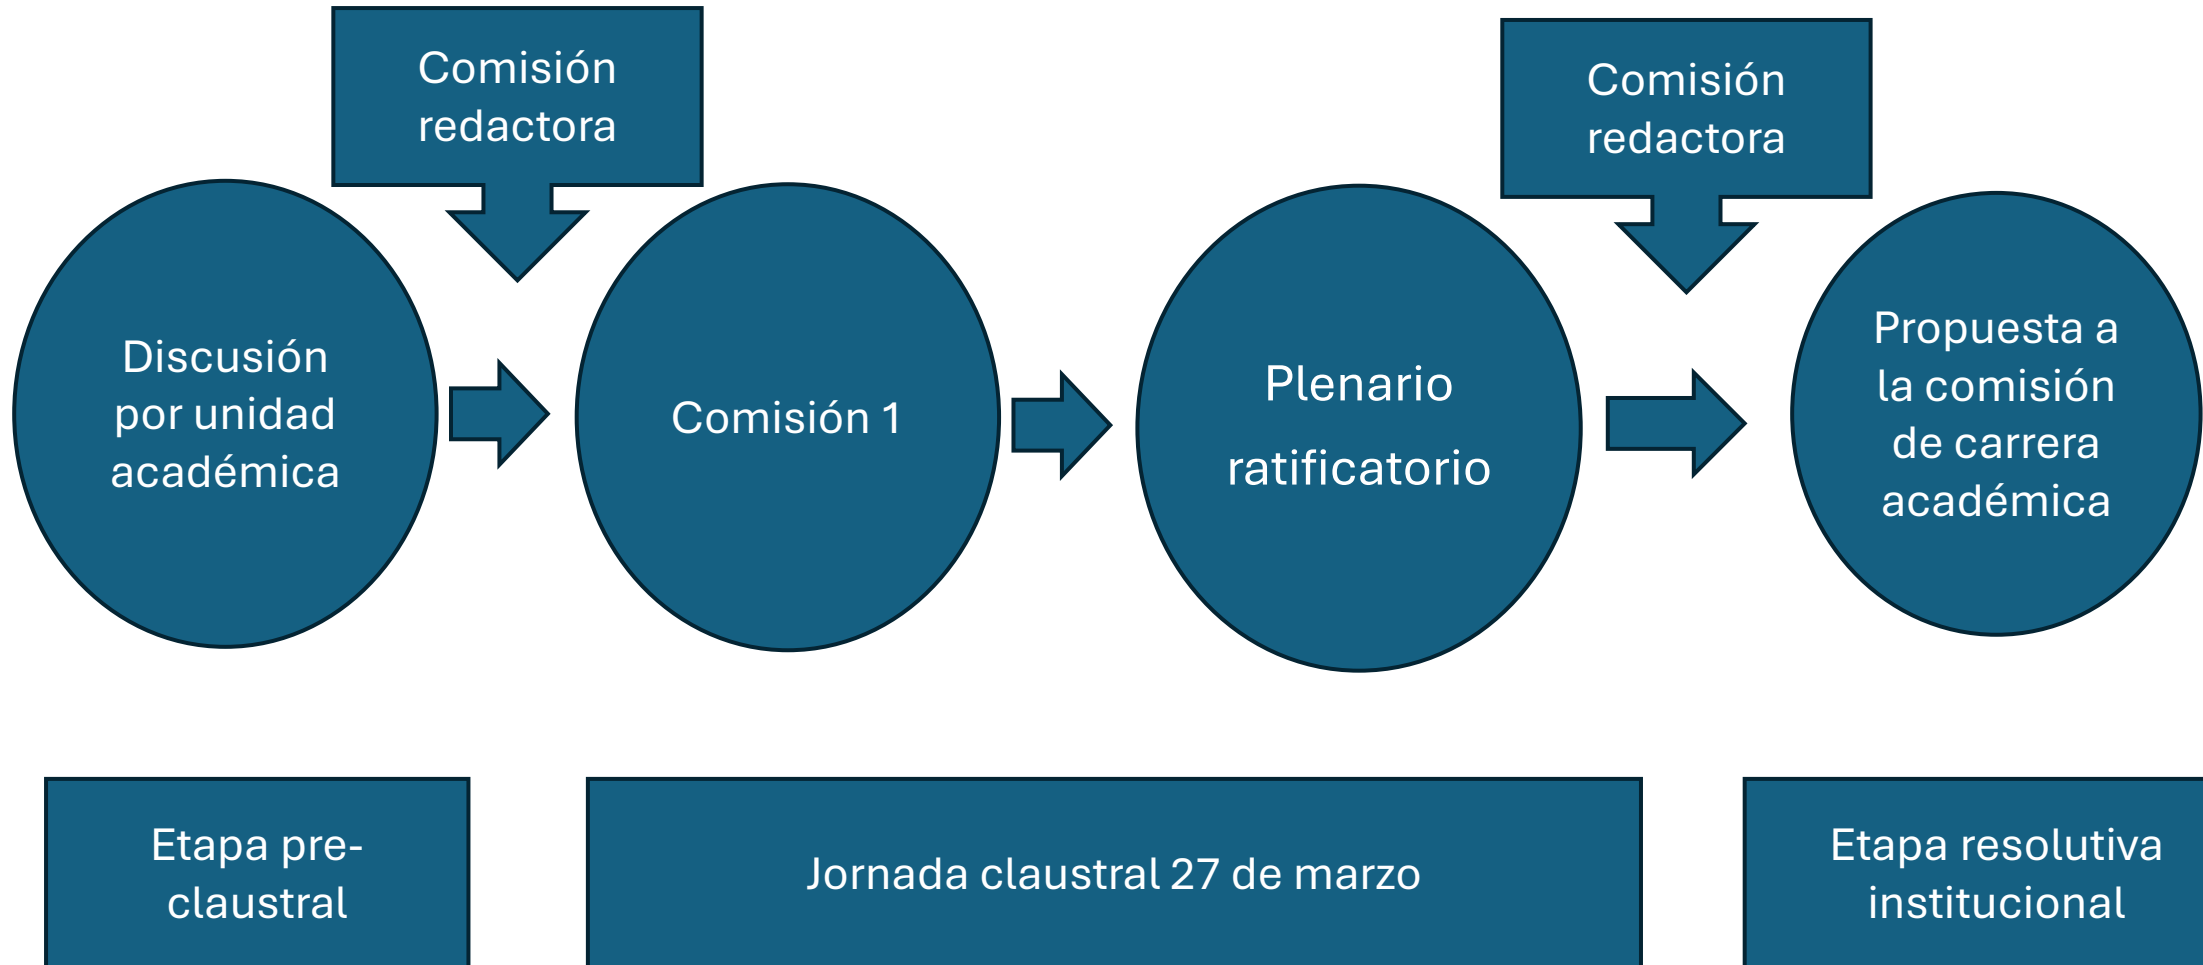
Comisión redactora

Comisión redactora

Discusión por unidad académica

Comisión 1

Plenario ratificatorio

Propuesta a la comisión de carrera académica

Etapa pre-claustral

Jornada claustral 27 de marzo

Etapa resolutiva institucional